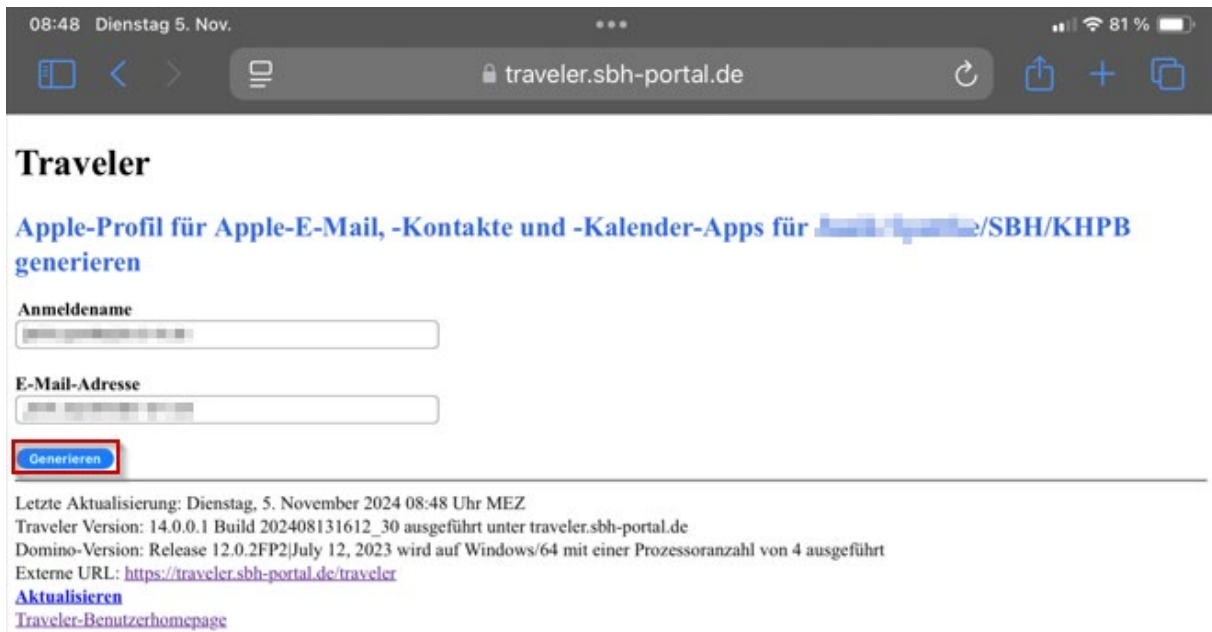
08:48 Dienstag 5. Nov.

81 %

traveler.sbh-portal.de

Traveler

Apple-Profil für Apple-E-Mail, -Kontakte und -Kalender-Apps für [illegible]/SBH/KHPB generieren

Anmeldename

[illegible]

E-Mail-Adresse

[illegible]

Generieren

Letzte Aktualisierung: Dienstag, 5. November 2024 08:48 Uhr MEZ
Traveler Version: 14.0.0.1 Build 202408131612_30 ausgeführt unter traveler.sbh-portal.de
Domino-Version: Release 12.0.2FP2|July 12, 2023 wird auf Windows/64 mit einer Prozessoranzahl von 4 ausgeführt
Externe URL: https://traveler.sbh-portal.de/traveler
Aktualisieren
Traveler-Benutzerhomepage